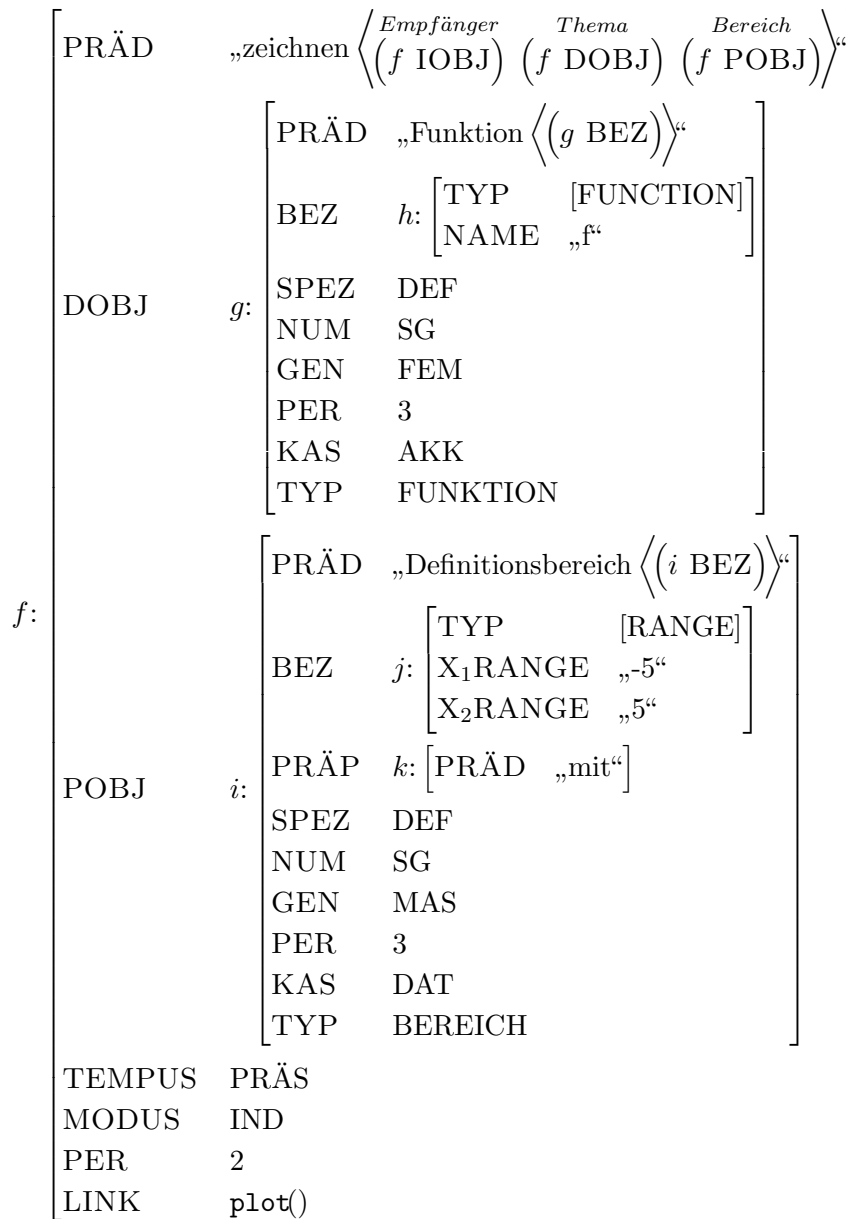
$f$: PRÄD „zeichnen $\left\langle \overset{Empfänger}{(f \text{ IOBJ})} \; \overset{Thema}{(f \text{ DOBJ})} \; \overset{Bereich}{(f \text{ POBJ})} \right\rangle$“

DOBJ $g$:
PRÄD „Funktion $\langle (g \text{ BEZ}) \rangle$“
BEZ $h$: TYP [FUNCTION] NAME „f“
SPEZ DEF
NUM SG
GEN FEM
PER 3
KAS AKK
TYP FUNKTION

POBJ $i$:
PRÄD „Definitionsbereich $\langle (i \text{ BEZ}) \rangle$“
BEZ $j$: TYP [RANGE] $X_1$RANGE „-5“ $X_2$RANGE „5“
PRÄP $k$: PRÄD „mit“
SPEZ DEF
NUM SG
GEN MAS
PER 3
KAS DAT
TYP BEREICH

TEMPUS PRÄS
MODUS IND
PER 2
LINK plot()